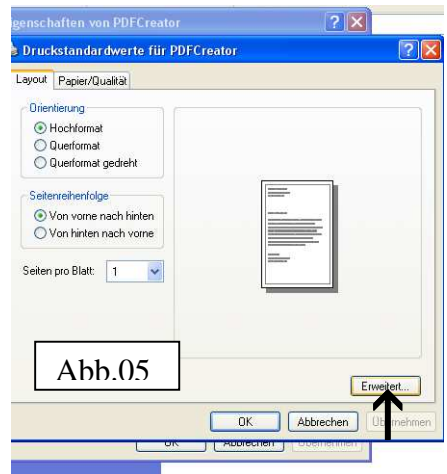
genschaften von PDFCreator

Druckstandardwerte für PDFCreator

Layout | Papier/Qualität

Orientierung
Hochformat
Querformat
Querformat gedreht

Seitenreihenfolge
Von vorne nach hinten
Von hinten nach vorne

Seiten pro Blatt: 1

Abb.05

Erweitert...

OK | Abbrechen | Übernehmen

OK | Abbrechen | Übernehmen